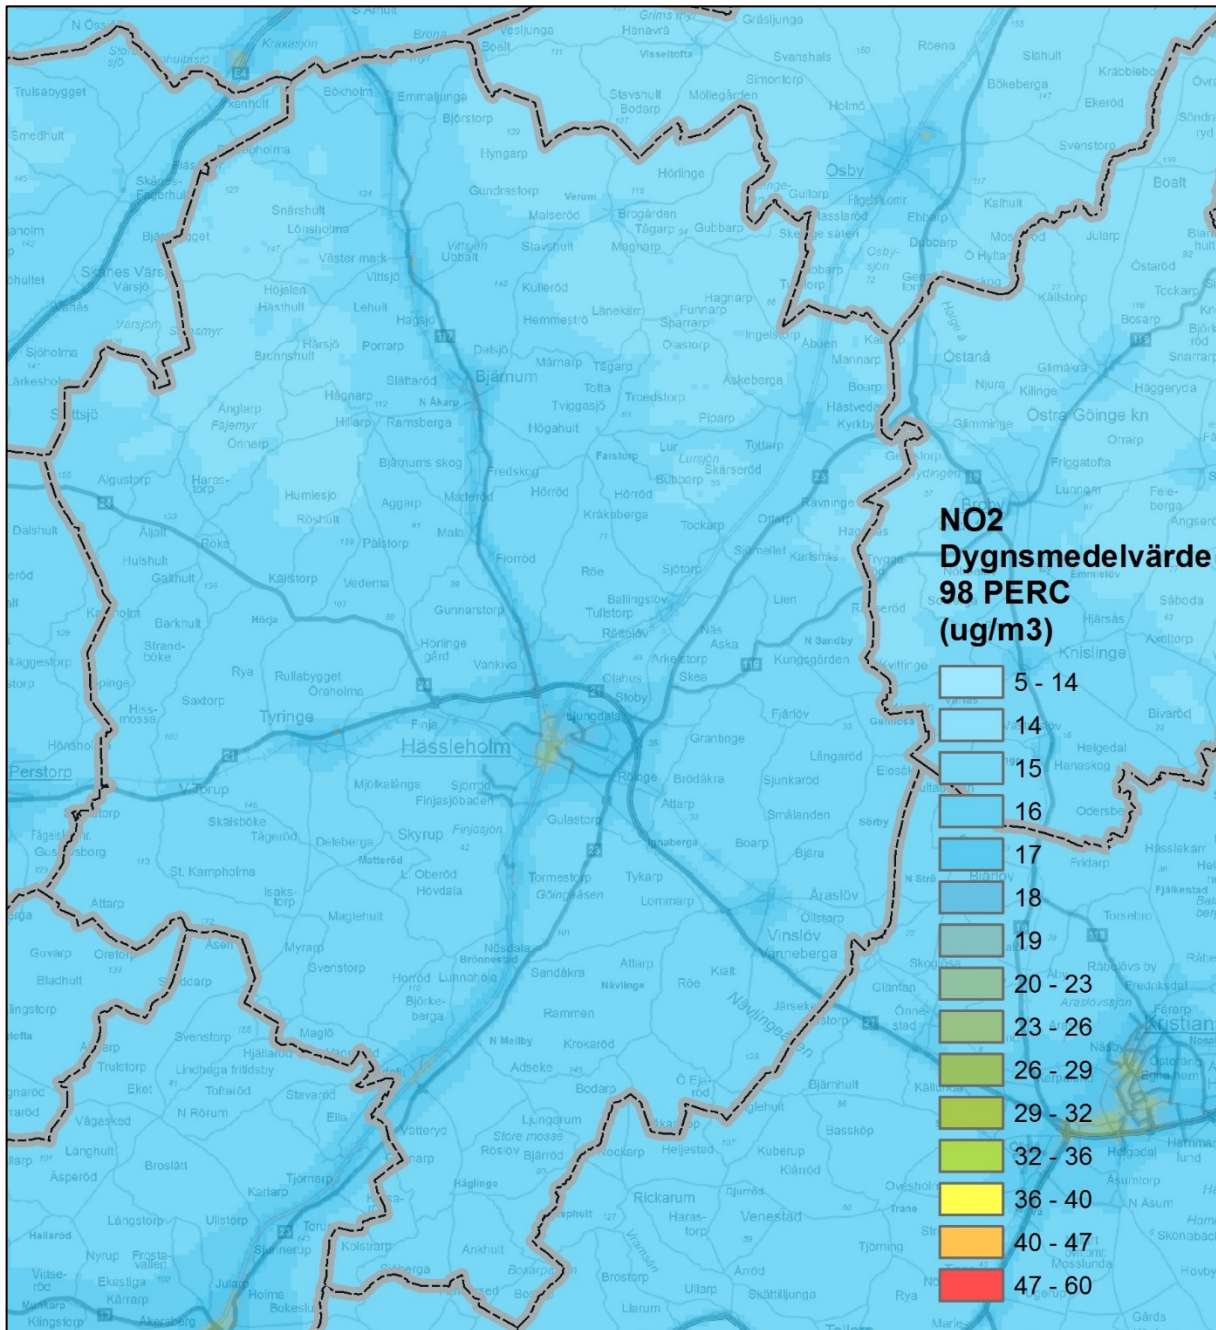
NO2
Dygnsmedelvärde
98 PERC
(ug/m3)

5 - 14
14
15
16
17
18
19
20 - 23
23 - 26
26 - 29
29 - 32
32 - 36
36 - 40
40 - 47
47 - 60

Hässleholm
Osby
Bjärnum
Tyringe
Vinslöv
Perstorp
Östra Göinge kn
Knislinge
Kristianstad
Sösdala
Broby
Hästveda
Vittsjö
Sjörup
Ljungdala
Stoby
Finja
Tormestorp
Röke
Emmaljunga
Hörlinge
Gundrastorp
Hagstad
Mjölkalånga
Glimåkra
Östanå
Nävlingeåsen
Ignaberga
Rickarum
Venestad
Hovdala
Bodarp
Verum
Vankiva
Skyrup
Nösdala
Ballingslöv
Sandåkra
Attarp
Brödåkra
Äraslöv
Kviinge
Önnestad
Tollarp